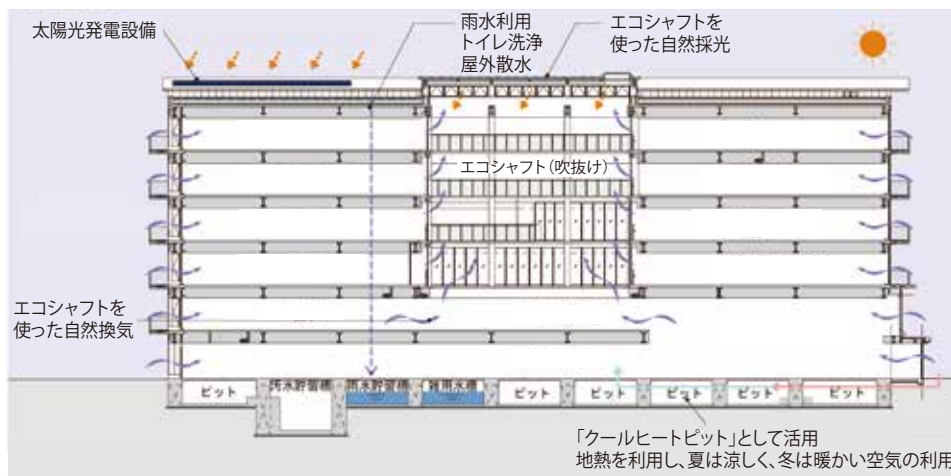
太陽光発電設備

雨水利用
トイレ洗浄
屋外散水

エコシャフトを
使った自然採光

エコシャフト(吹抜け)

エコシャフトを
使った自然換気

ピット
汚水貯留槽
雨水貯留槽
雑用水槽
ピット
ピット
ピット
ピット
ピット

「クールヒートピット」として活用
地熱を利用し、夏は涼しく、冬は暖かい空気の利用